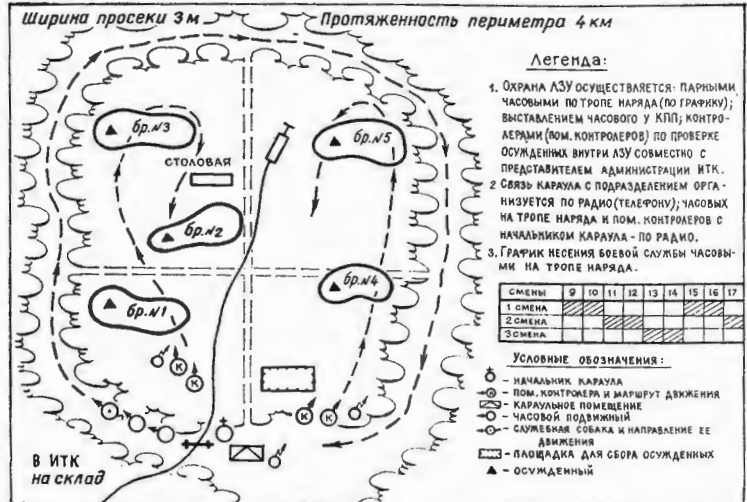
Ширина просеки 3м

Протяженность периметра 4км

Легенда:

1. ОХРАНА ЛЗУ ОСУЩЕСТВЛЯЕТСЯ: ПАРНЫМИ ЧАСОВЫМИ ПО ТРОПЕ НАРЯДА (ПО ГРАФИКУ); ВЫСТАВЛЕНИЕМ ЧАСОВОГО У КПП; КОНТРОЛЕРАМИ (ПОМ. КОНТРОЛЕРОВ) ПО ПРОВЕРКЕ ОСУЖДЕННЫХ ВНУТРИ ЛЗУ СОВМЕСТНО С ПРЕДСТАВИТЕЛЕМ АДМИНИСТРАЦИИ ИТК.

2. СВЯЗЬ КАРАУЛА С ПОДРАЗДЕЛЕНИЕМ ОРГАНИЗУЕТСЯ ПО РАДИО (ТЕЛЕФОНУ); ЧАСОВЫХ НА ТРОПЕ НАРЯДА И ПОМ. КОНТРОЛЕРОВ С НАЧАЛЬНИКОМ КАРАУЛА - ПО РАДИО.

3. ГРАФИК НЕСЕНИЯ БОЕВОЙ СЛУЖБЫ ЧАСОВЫМИ НА ТРОПЕ НАРЯДА.

| СМЕНЫ | 9 | 10 | 11 | 12 | 13 | 14 | 15 | 16 | 17 |
|---|---|---|---|---|---|---|---|---|---|
| 1 СМЕНА | | | | | | | | | |
| 2 СМЕНА | | | | | | | | | |
| 3 СМЕНА | | | | | | | | | |

бр.№3

бр.№5

СТОЛОВАЯ

бр.№2

бр.№1

бр.№4

К

К

К

В ИТК на склад

УСЛОВНЫЕ ОБОЗНАЧЕНИЯ:

- НАЧАЛЬНИК КАРАУЛА
- ПОМ. КОНТРОЛЕРА И МАРШРУТ ДВИЖЕНИЯ
- КАРАУЛЬНОЕ ПОМЕЩЕНИЕ
- ЧАСОВОЙ ПОДВИЖНЫЙ
- СЛУЖЕБНАЯ СОБАКА И НАПРАВЛЕНИЕ ЕЕ ДВИЖЕНИЯ
- ПЛОЩАДКА ДЛЯ СБОРА ОСУЖДЕННЫХ
▲ - ОСУЖДЕННЫЙ